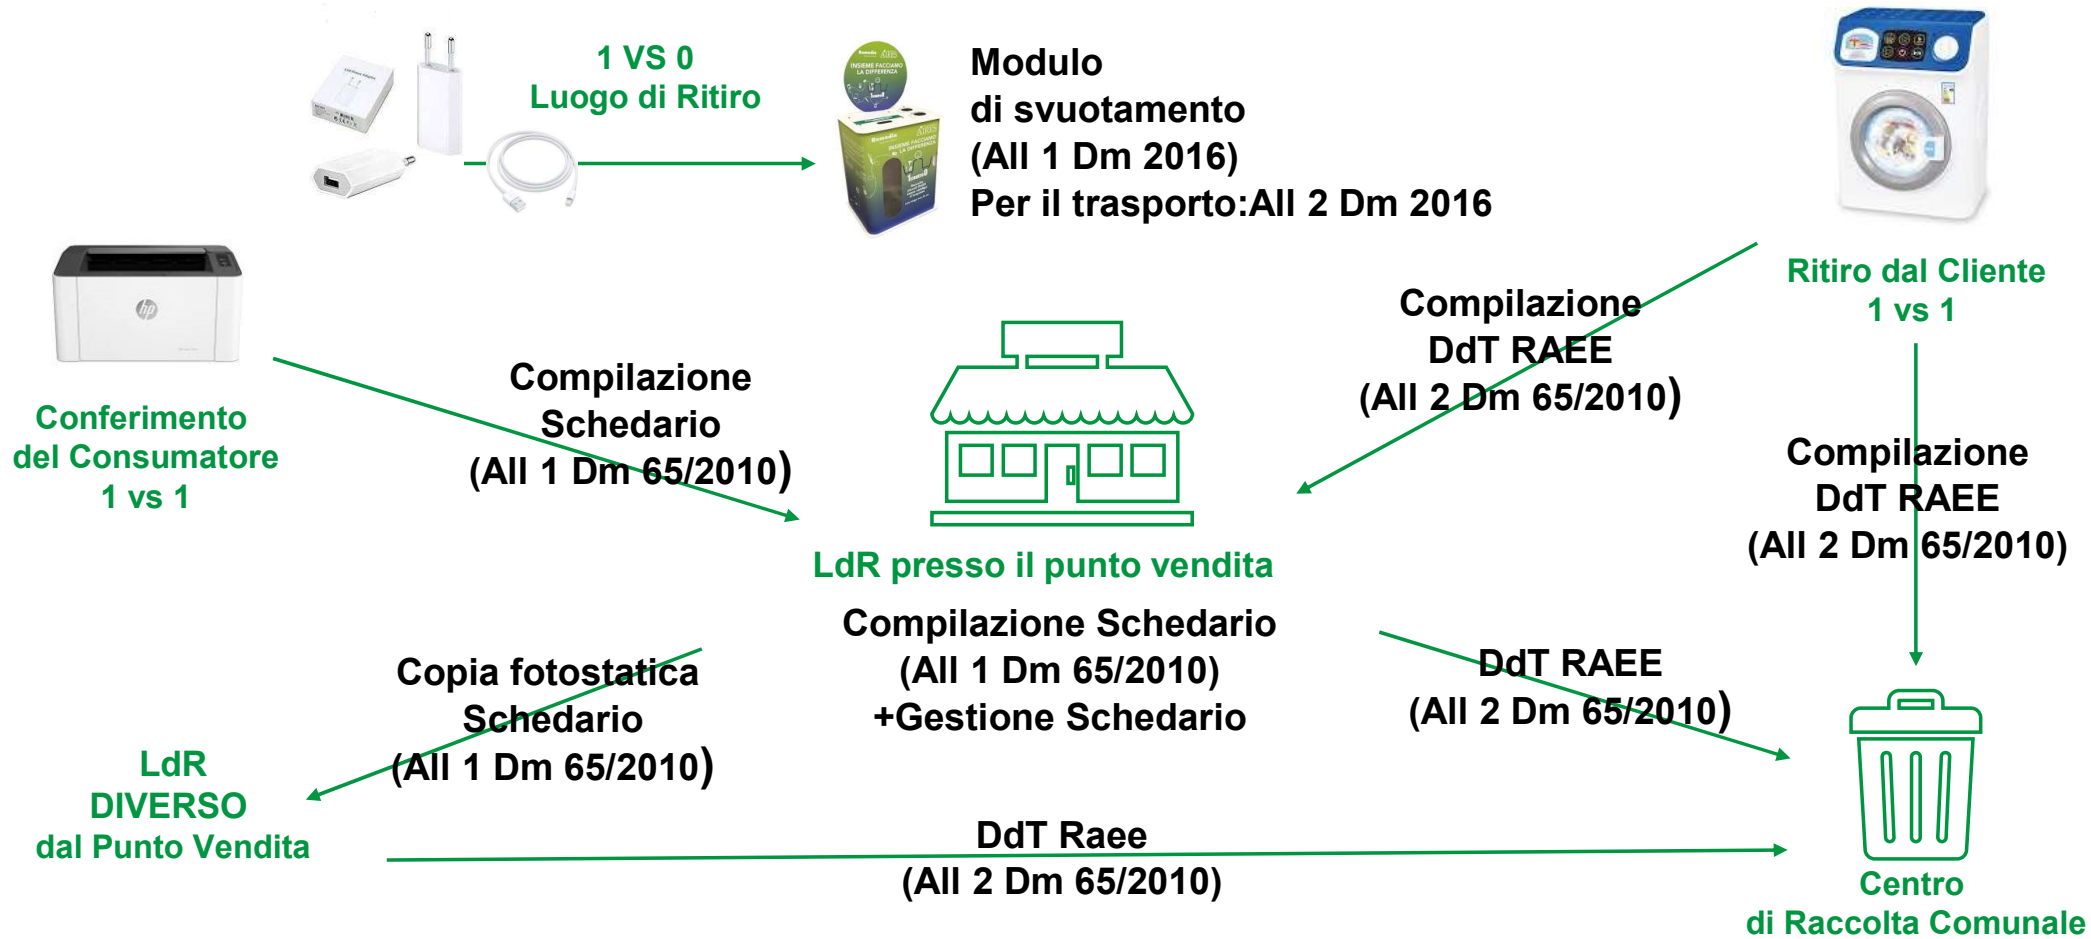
1 VS 0
Luogo di Ritiro

Modulo
di svuotamento
(All 1 Dm 2016)
Per il trasporto:All 2 Dm 2016

Ritiro dal Cliente
1 vs 1

Compilazione
DdT RAEE
(All 2 Dm 65/2010)

Compilazione
Schedario
(All 1 Dm 65/2010)

Conferimento
del Consumatore
1 vs 1

Compilazione
DdT RAEE
(All 2 Dm 65/2010)

LdR presso il punto vendita

Compilazione Schedario
(All 1 Dm 65/2010)
+Gestione Schedario

Copia fotostatica
Schedario
(All 1 Dm 65/2010)

DdT RAEE
(All 2 Dm 65/2010)

LdR
DIVERSO
dal Punto Vendita

DdT Raee
(All 2 Dm 65/2010)

Centro
di Raccolta Comunale